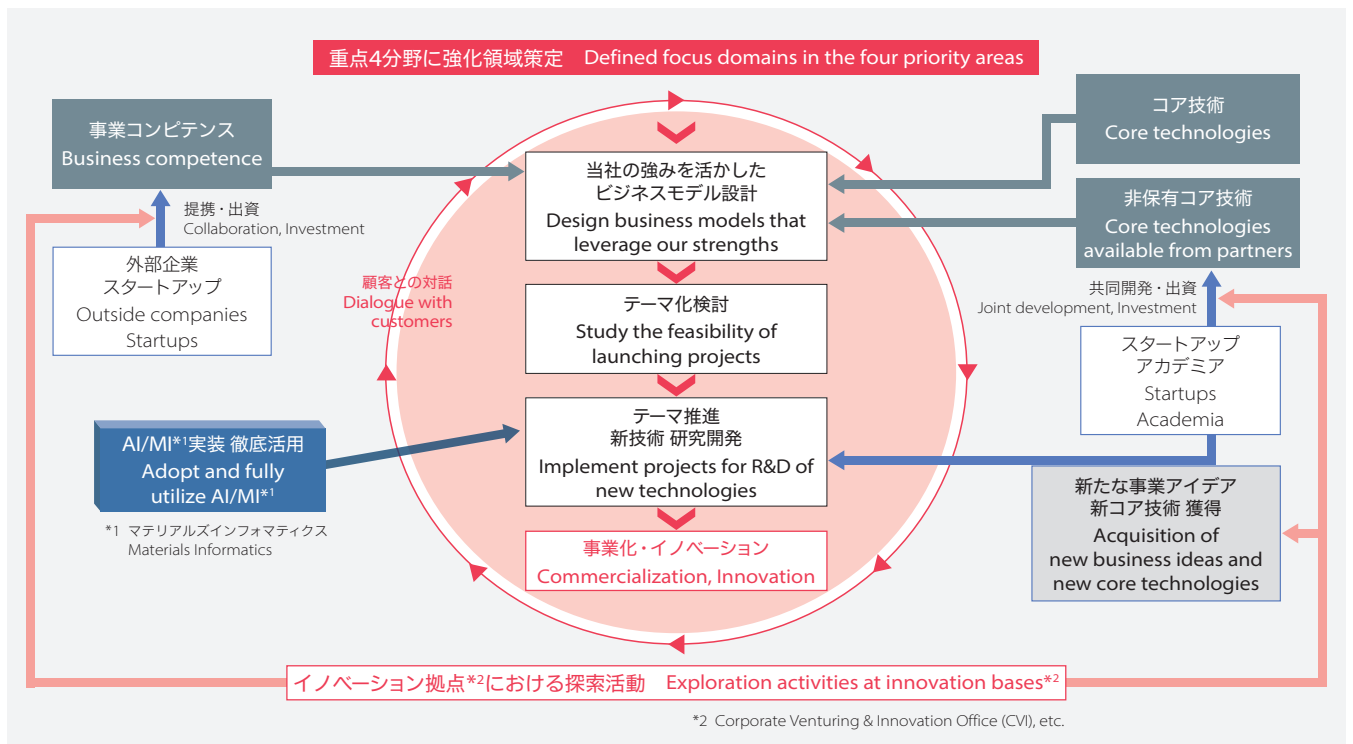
重点4分野に強化領域策定　Defined focus domains in the four priority areas

事業コンピテンス
Business competence

提携・出資
Collaboration, Investment

外部企業
スタートアップ
Outside companies
Startups

当社の強みを活かした
ビジネスモデル設計
Design business models that leverage our strengths

コア技術
Core technologies

非保有コア技術
Core technologies available from partners

顧客との対話
Dialogue with customers

テーマ化検討
Study the feasibility of launching projects

共同開発・出資
Joint development, Investment

スタートアップ
アカデミア
Startups
Academia

AI/MI*1実装 徹底活用
Adopt and fully utilize AI/MI*1

*1 マテリアルズインフォマティクス
Materials Informatics

テーマ推進
新技術 研究開発
Implement projects for R&D of new technologies

新たな事業アイデア
新コア技術 獲得
Acquisition of new business ideas and new core technologies

事業化・イノベーション
Commercialization, Innovation

イノベーション拠点*2における探索活動　Exploration activities at innovation bases*2

*2 Corporate Venturing & Innovation Office (CVI), etc.